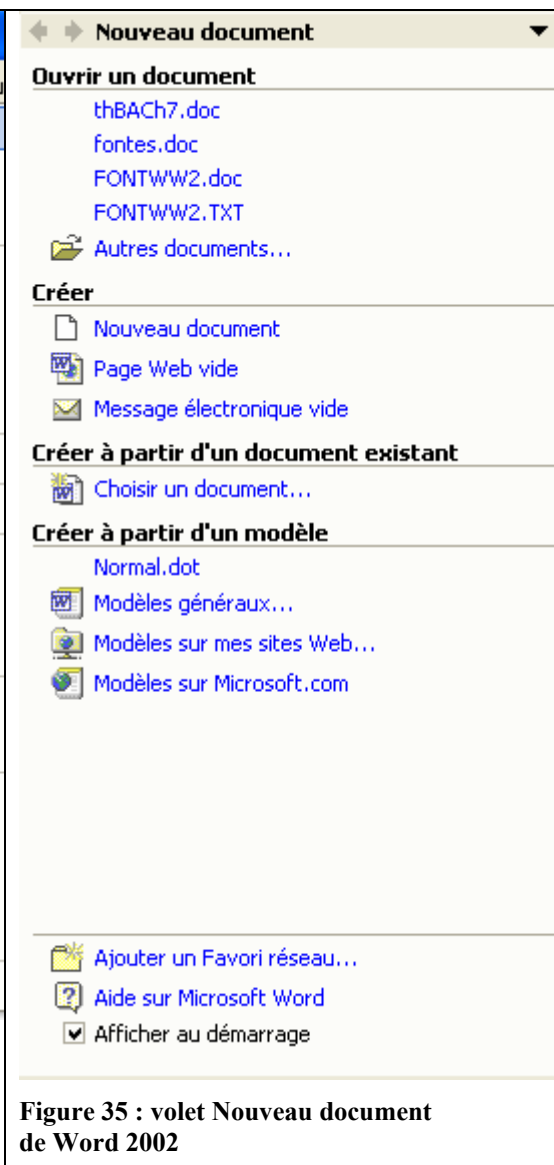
Nouveau document

Ouvrir un document

thBACh7.doc

fontes.doc

FONTWW2.doc

FONTWW2.TXT

Autres documents...

Créer

Nouveau document

Page Web vide

Message électronique vide

Créer à partir d'un document existant

Choisir un document...

Créer à partir d'un modèle

Normal.dot

Modèles généraux...

Modèles sur mes sites Web...

Modèles sur Microsoft.com

Ajouter un Favori réseau...

Aide sur Microsoft Word

Afficher au démarrage

Figure 35 : volet Nouveau document de Word 2002